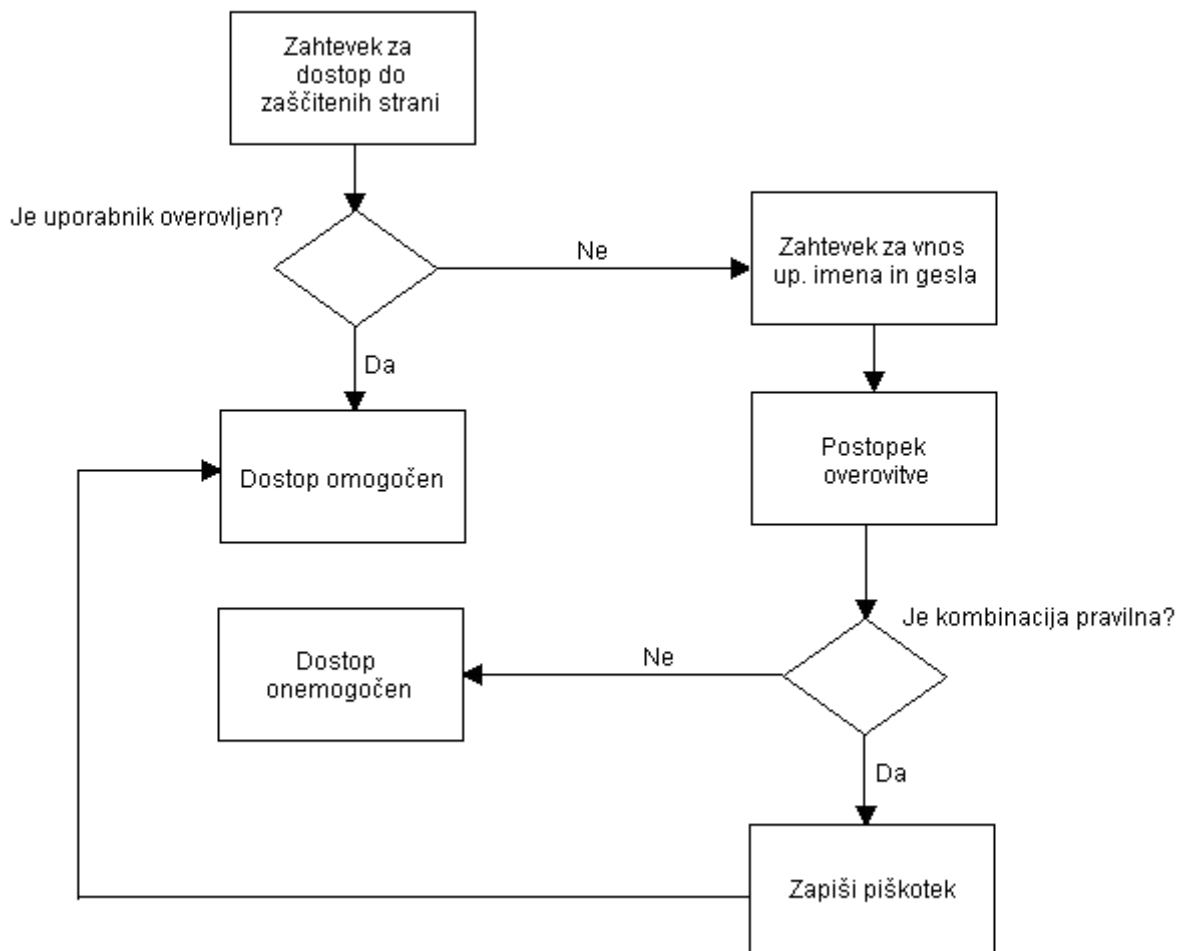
Zahtevek za dostop do zaščitenih strani

Je uporabnik overovljen?

Ne

Zahtevek za vnos up. imena in gesla

Da

Dostop omogočen

Postopek overovitve

Je kombinacija pravilna?

Dostop onemogočen

Ne

Da

Zapiši piškotek